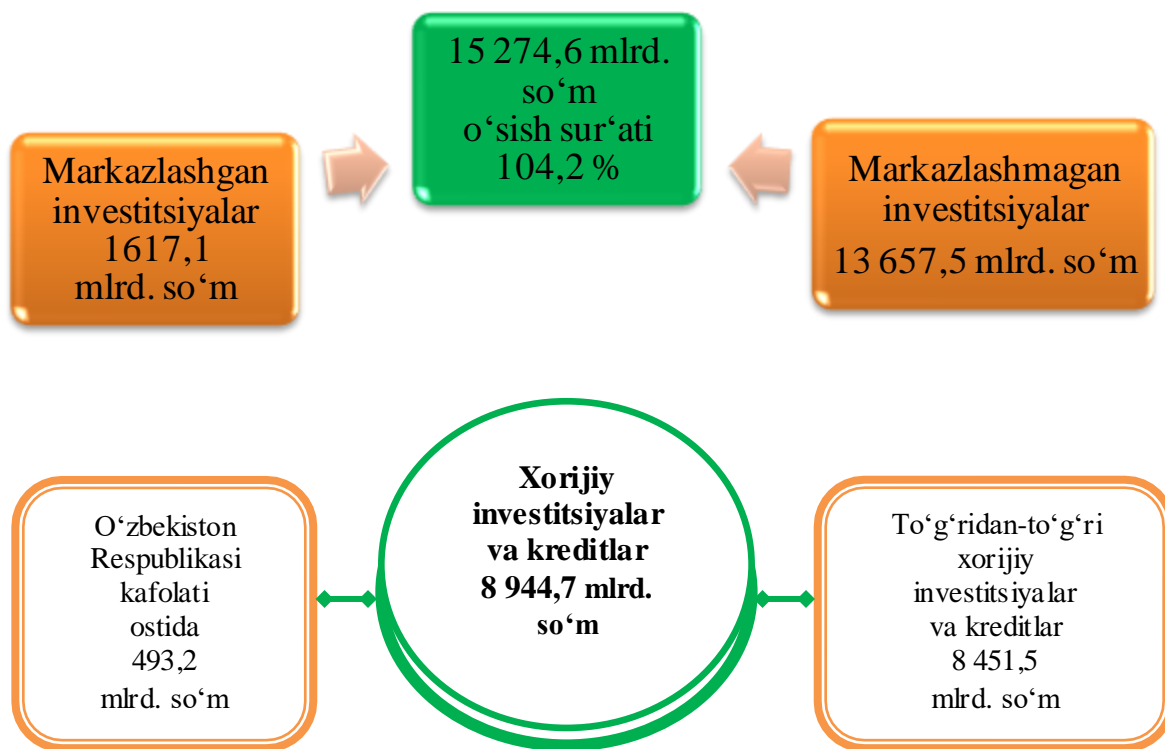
Markazlashgan investitsiyalar 1617,1 mlrd. so‘m

15 274,6 mlrd. so‘m o‘sish sur‘ati 104,2 %

Markazlashmagan investitsiyalar 13 657,5 mlrd. so‘m

O‘zbekiston Respublikasi kafolati ostida 493,2 mlrd. so‘m

**Xorijiy investitsiyalar va kreditlar 8 944,7 mlrd. so‘m**

To‘g‘ridan-to‘g‘ri xorijiy investitsiyalar va kreditlar 8 451,5 mlrd. so‘m